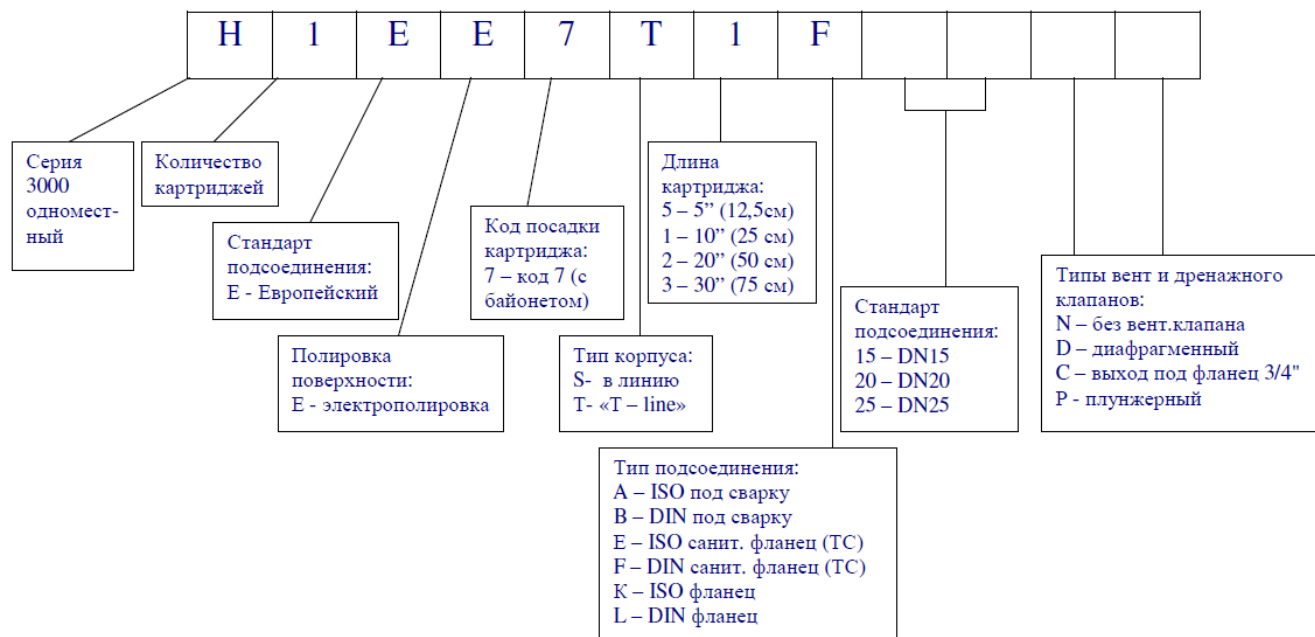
| H | 1 | E | E | 7 | T | 1 | F |  |  |  |  |
|---|---|---|---|---|---|---|---|---|---|---|---|

Серия 3000 одноместный

Количество картриджей

Стандарт подсоединения:
E - Европейский

Полировка поверхности:
E - электрополировка

Код посадки картриджа:
7 – код 7 (с байонетом)

Тип корпуса:
S- в линию
T- «T – line»

Длина картриджа:
5 – 5” (12,5см)
1 – 10” (25 см)
2 – 20” (50 см)
3 – 30” (75 см)

Тип подсоединения:
A – ISO под сварку
B – DIN под сварку
E – ISO санит. фланец (TC)
F – DIN санит. фланец (TC)
К – ISO фланец
L – DIN фланец

Стандарт подсоединения:
15 – DN15
20 – DN20
25 – DN25

Типы вент и дренажного клапанов:
N – без вент.клапана
D – диафрагменный
C – выход под фланец 3/4"
P - плунжерный